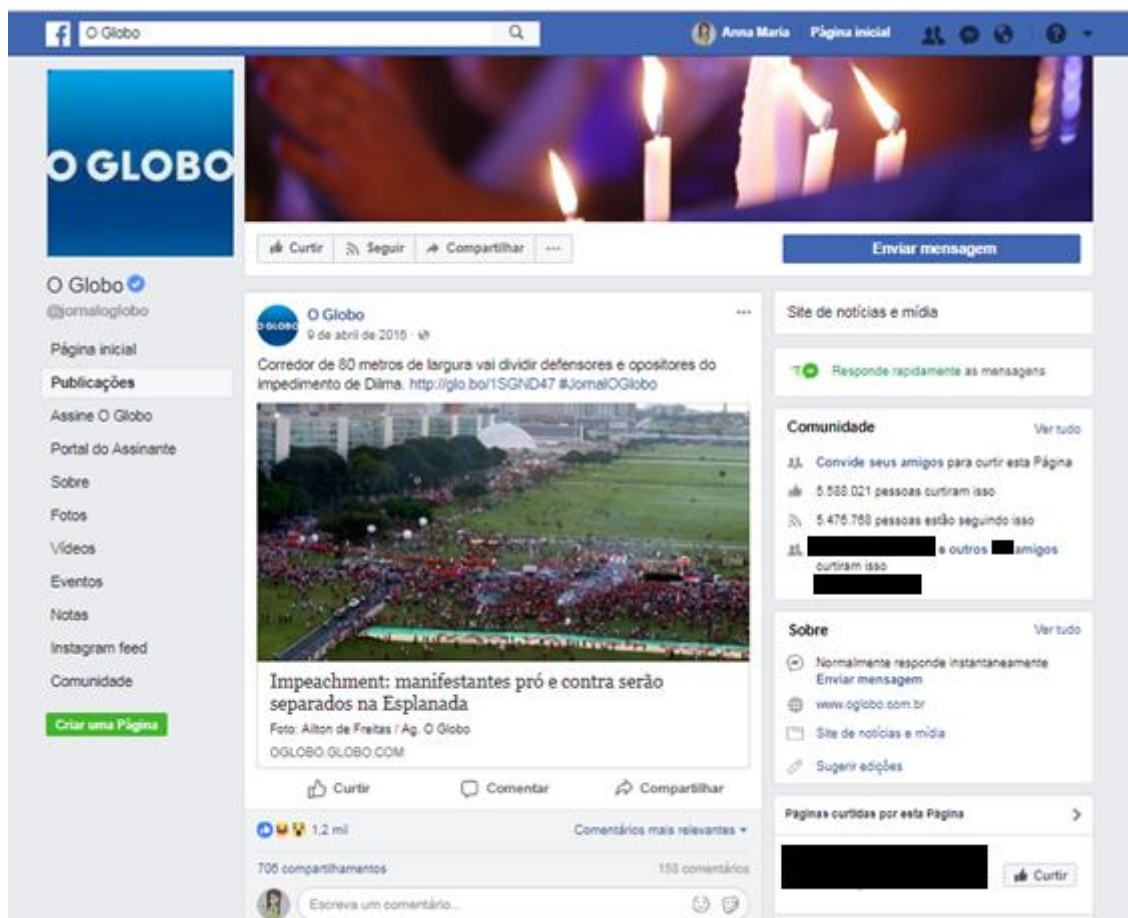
O Globo

Anna Maria Página inicial

O GLOBO

Curtir Seguir Compartilhar ···

Enviar mensagem

O Globo
@jornaloglobo

Página inicial
Publicações
Assine O Globo
Portal do Assinante
Sobre
Fotos
Vídeos
Eventos
Notas
Instagram feed
Comunidade

Criar uma Página

O GLOBO
O Globo
9 de abril de 2016 ·

Corredor de 80 metros de largura vai dividir defensores e opositores do impedimento de Dilma. http://glo.bo/1SGND47 #JornalOGlobo

Impeachment: manifestantes pró e contra serão separados na Esplanada

Foto: Ailton de Freitas / Ag. O Globo

OGLOBO.GLOBO.COM

Curtir Comentar Compartilhar

1,2 mil Comentários mais relevantes

706 compartilhamentos 158 comentários

Escreva um comentário...

Site de notícias e mídia

Responde rapidamente as mensagens

Comunidade Ver tudo

Convide seus amigos para curtir esta Página

5.588.021 pessoas curtiram isso

5.476.768 pessoas estão seguindo isso

e outros amigos curtiram isso

Sobre Ver tudo

Normalmente responde instantaneamente
Enviar mensagem

www.oglobo.com.br

Site de notícias e mídia

Sugerir edições

Páginas curtidas por esta Página

Curtir